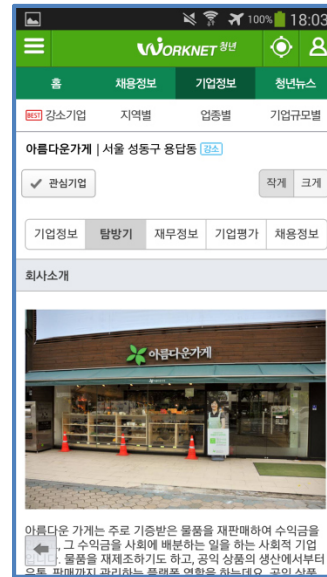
100% 18:03

WORKNET 청년

홈 | 채용정보 | 기업정보 | 청년뉴스

BEST 강소기업 | 지역별 | 업종별 | 기업규모별

아름다운가게 | 서울 성동구 용답동 강소

✓ 관심기업

작게 | 크게

기업정보 | 탐방기 | 재무정보 | 기업평가 | 채용정보

회사소개

아름다운가게

아름다운 가게는 주로 기증받은 물품을 재판매하여 수익금을 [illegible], 그 수익금을 사회에 배분하는 일을 하는 사회적 기업 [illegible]. 물품을 재제조하기도 하고, 공익 상품의 생산에서부터 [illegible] 판매까지 관리하는 플랫폼 역할을 하는데요. 공익 상품 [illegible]